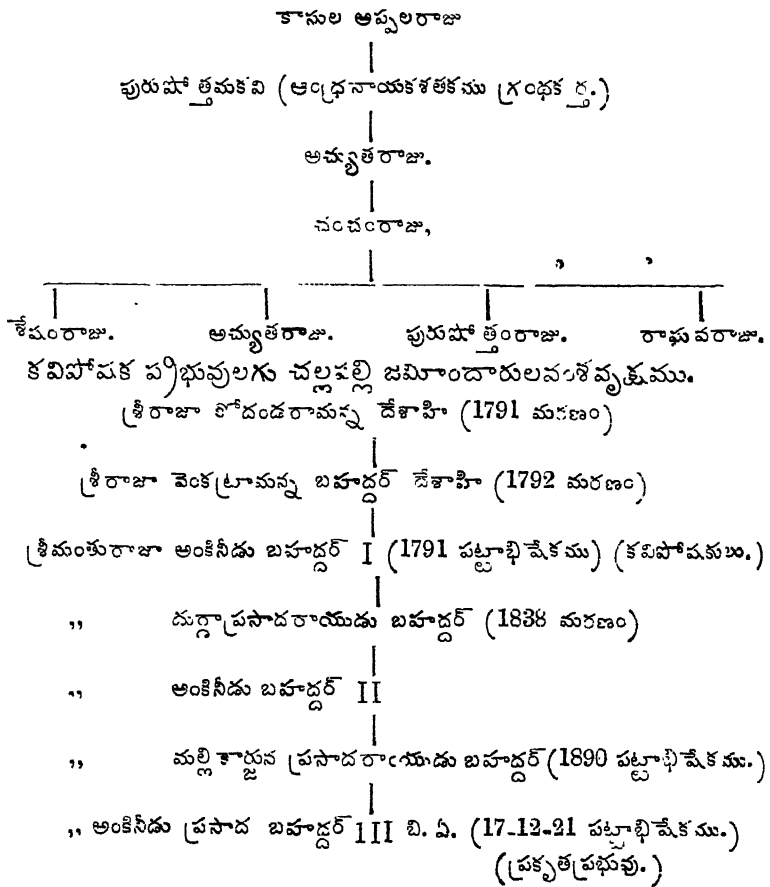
కాసుల అప్పలరాజు

పురుషోత్తమకవి (ఆంధ్రనాయకశతకము గ్రంథకర్త.)

అచ్యుతరాజు.

చంచంరాజు,

శేషంరాజు. అచ్యుతరాజు. పురుషోత్తంరాజు. రాఘవరాజు.

కవిపోషక ప్రభువులగు చల్లపల్లి జమీందారులవంశవృక్షము.

శ్రీరాజా కోదండరామన్న దేశాహి (1791 మరణం)

శ్రీరాజా వెంకట్రామన్న బహద్దర్ దేశాహి (1792 మరణం)

శ్రీమంతురాజా అంకినీడు బహద్దర్ I (1791 పట్టాభిషేకము) (కవిపోషకుఁడు.)

,, దుర్గాప్రసాదరాయుడు బహద్దర్ (1838 మరణం)

,, అంకినీడు బహద్దర్ II

,, మల్లికార్జున ప్రసాదరాయుడు బహద్దర్ (1890 పట్టాభిషేకము.)

,, అంకినీడు ప్రసాద బహద్దర్ III బి. ఏ. (17-12-21 పట్టాభిషేకము.) (ప్రకృతప్రభువు.)